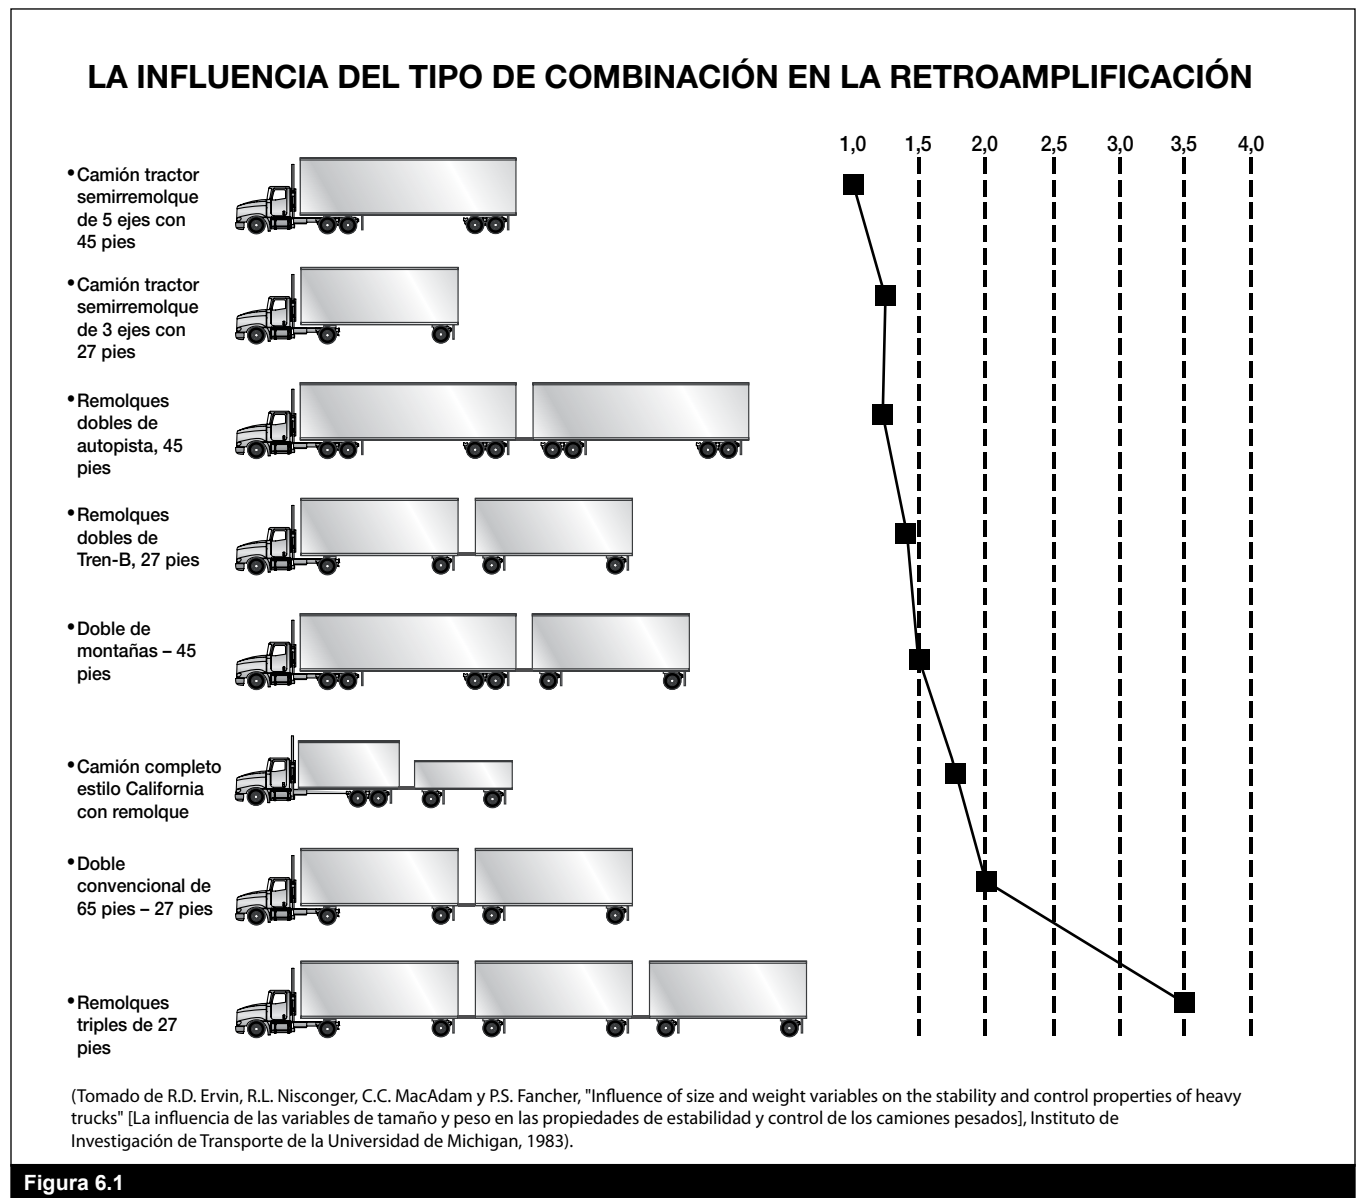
LA INFLUENCIA DEL TIPO DE COMBINACIÓN EN LA RETROAMPLIFICACIÓN

1,0 1,5 2,0 2,5 3,0 3,5 4,0

• Camión tractor semirremolque de 5 ejes con 45 pies

• Camión tractor semirremolque de 3 ejes con 27 pies

• Remolques dobles de autopista, 45 pies

• Remolques dobles de Tren-B, 27 pies

• Doble de montañas – 45 pies

• Camión completo estilo California con remolque

• Doble convencional de 65 pies – 27 pies

• Remolques triples de 27 pies

(Tomado de R.D. Ervin, R.L. Nisconger, C.C. MacAdam y P.S. Fancher, "Influence of size and weight variables on the stability and control properties of heavy trucks" [La influencia de las variables de tamaño y peso en las propiedades de estabilidad y control de los camiones pesados], Instituto de Investigación de Transporte de la Universidad de Michigan, 1983).

Figura 6.1